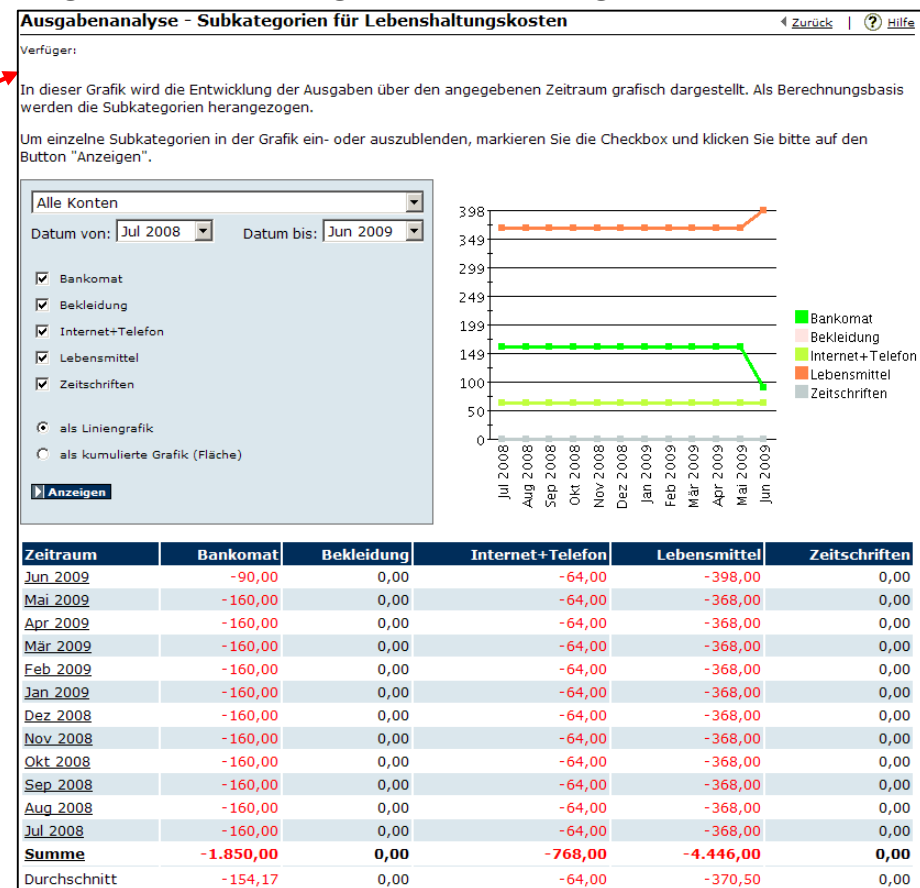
Ausgabenanalyse - Subkategorien für Lebenshaltungskosten

Zurück | Hilfe

Verfüger:

In dieser Grafik wird die Entwicklung der Ausgaben über den angegebenen Zeitraum grafisch dargestellt. Als Berechnungsbasis werden die Subkategorien herangezogen.

Um einzelne Subkategorien in der Grafik ein- oder auszublenden, markieren Sie die Checkbox und klicken Sie bitte auf den Button "Anzeigen".

Alle Konten

Datum von: Jul 2008 Datum bis: Jun 2009

Bankomat
Bekleidung
Internet+Telefon
Lebensmittel
Zeitschriften

als Liniengrafik
als kumulierte Grafik (Fläche)

Anzeigen

398
349
299
249
199
149
100
50
0

Jul 2008 Aug 2008 Sep 2008 Okt 2008 Nov 2008 Dez 2008 Jan 2009 Feb 2009 Mär 2009 Apr 2009 Mai 2009 Jun 2009

Bankomat
Bekleidung
Internet+Telefon
Lebensmittel
Zeitschriften

| Zeitraum | Bankomat | Bekleidung | Internet+Telefon | Lebensmittel | Zeitschriften |
|---|---|---|---|---|---|
| Jun 2009 | -90,00 | 0,00 | -64,00 | -398,00 | 0,00 |
| Mai 2009 | -160,00 | 0,00 | -64,00 | -368,00 | 0,00 |
| Apr 2009 | -160,00 | 0,00 | -64,00 | -368,00 | 0,00 |
| Mär 2009 | -160,00 | 0,00 | -64,00 | -368,00 | 0,00 |
| Feb 2009 | -160,00 | 0,00 | -64,00 | -368,00 | 0,00 |
| Jan 2009 | -160,00 | 0,00 | -64,00 | -368,00 | 0,00 |
| Dez 2008 | -160,00 | 0,00 | -64,00 | -368,00 | 0,00 |
| Nov 2008 | -160,00 | 0,00 | -64,00 | -368,00 | 0,00 |
| Okt 2008 | -160,00 | 0,00 | -64,00 | -368,00 | 0,00 |
| Sep 2008 | -160,00 | 0,00 | -64,00 | -368,00 | 0,00 |
| Aug 2008 | -160,00 | 0,00 | -64,00 | -368,00 | 0,00 |
| Jul 2008 | -160,00 | 0,00 | -64,00 | -368,00 | 0,00 |
| Summe | -1.850,00 | 0,00 | -768,00 | -4.446,00 | 0,00 |
| Durchschnitt | -154,17 | 0,00 | -64,00 | -370,50 | 0,00 |